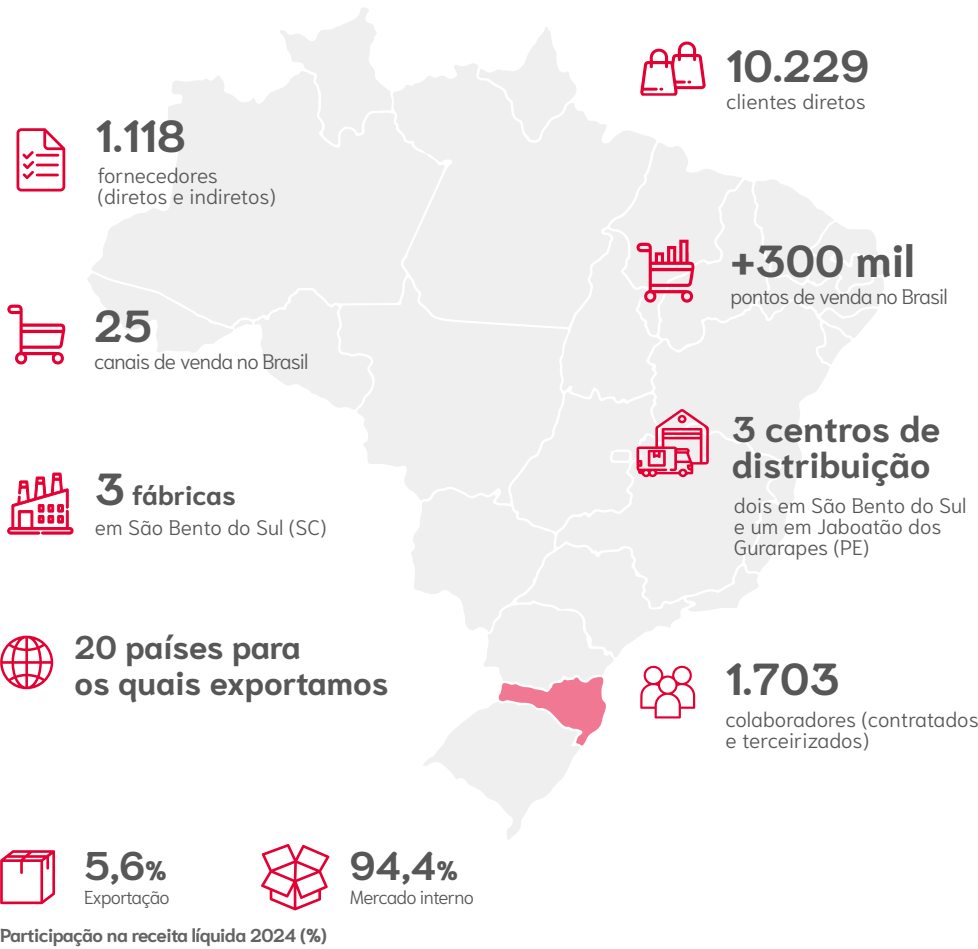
10.229
clientes diretos

1.118
fornecedores
(diretos e indiretos)

+300 mil
pontos de venda no Brasil

25
canais de venda no Brasil

3 centros de distribuição
dois em São Bento do Sul e um em Jaboatão dos Gurarapes (PE)

3 fábricas
em São Bento do Sul (SC)

20 países para os quais exportamos

1.703
colaboradores (contratados e terceirizados)

5,6%
Exportação

94,4%
Mercado interno

Participação na receita líquida 2024 (%)